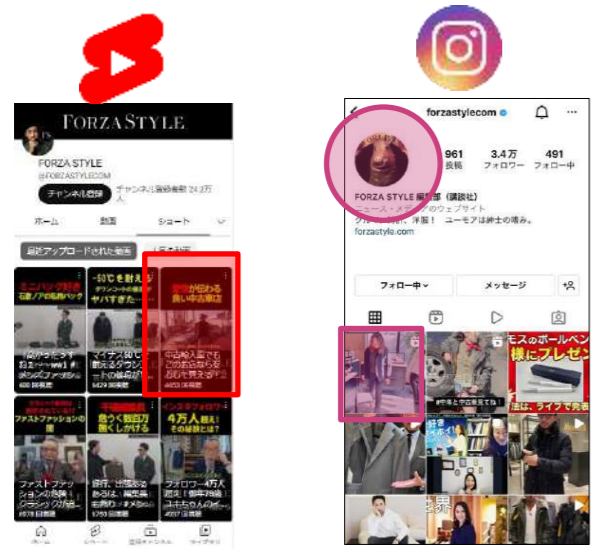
FORZA STYLE

FORZA STYLE
@FORZASTYLECOM
チャンネル登録
チャンネル登録者数 24.2万人

ホーム
動画
ショート

最近アップロードされた動画
人気の動画

モニパック紹介
石原ノアの私物バッグ
-50℃を耐え
ヤバすぎた…
良い中古車店
ファストファッションの闇
4万人
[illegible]
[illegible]
マイナス50℃
中古輸入車でも
600 回視聴
6429 回視聴
4853 回視聴
ファストファッションの危険！
稼げ、また顧客
4678 回視聴

ホーム
ショート
登録チャンネル
ライブラリ

forzastylecom
961
投稿
3.4万
フォロワー
491
フォロー中
FORZA STYLE 編集部（講談社）
ニュース・メディアのウェブサイト
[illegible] 洋服！ ユーモアは紳士の嗜み。
forzastyle.com
フォロー中
メッセージ
モスのボールペン
様にプレゼン